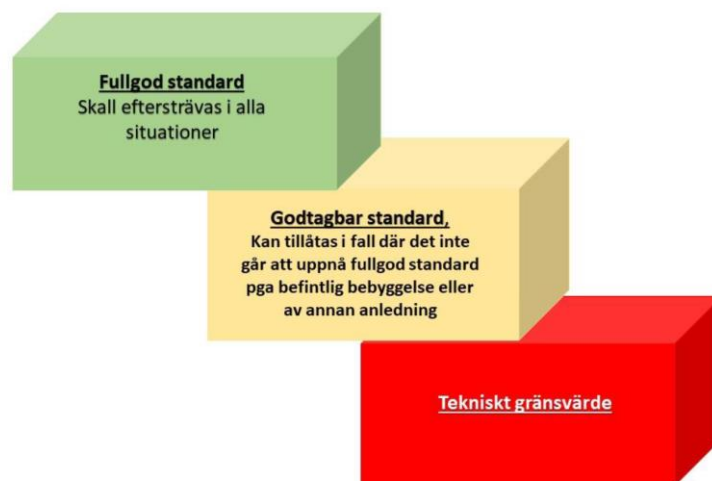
Fullgod standard
Skall eftersträvas i alla situationer

Godtagbar standard,
Kan tillåtas i fall där det inte går att uppnå fullgod standard pga befintlig bebyggelse eller av annan anledning

Tekniskt gränsvärde